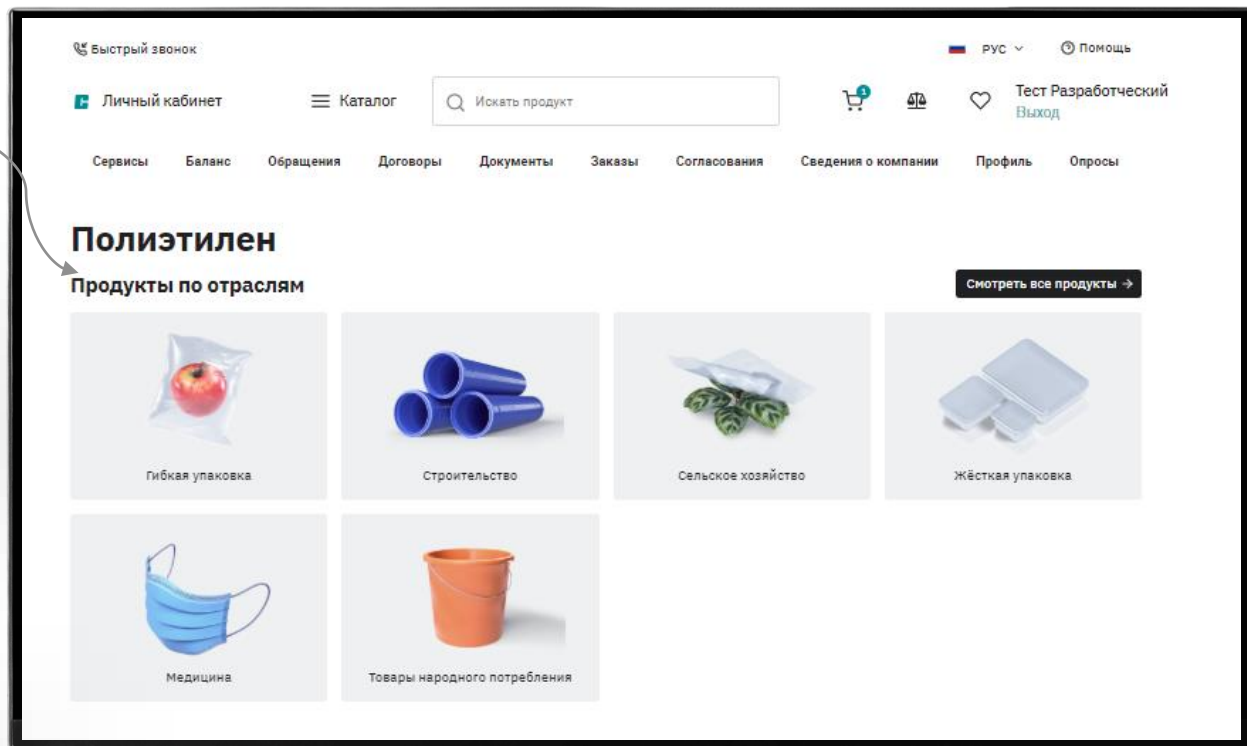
Быстрый звонок

РУС

Помощь

Личный кабинет

Каталог

Искать продукт

1

Тест Разработческий
Выход

Сервисы Баланс Обращения Договоры Документы Заказы Согласования Сведения о компании Профиль Опросы

Полиэтилен

Продукты по отраслям

Смотреть все продукты →

Гибкая упаковка

Строительство

Сельское хозяйство

Жёсткая упаковка

Медицина

Товары народного потребления